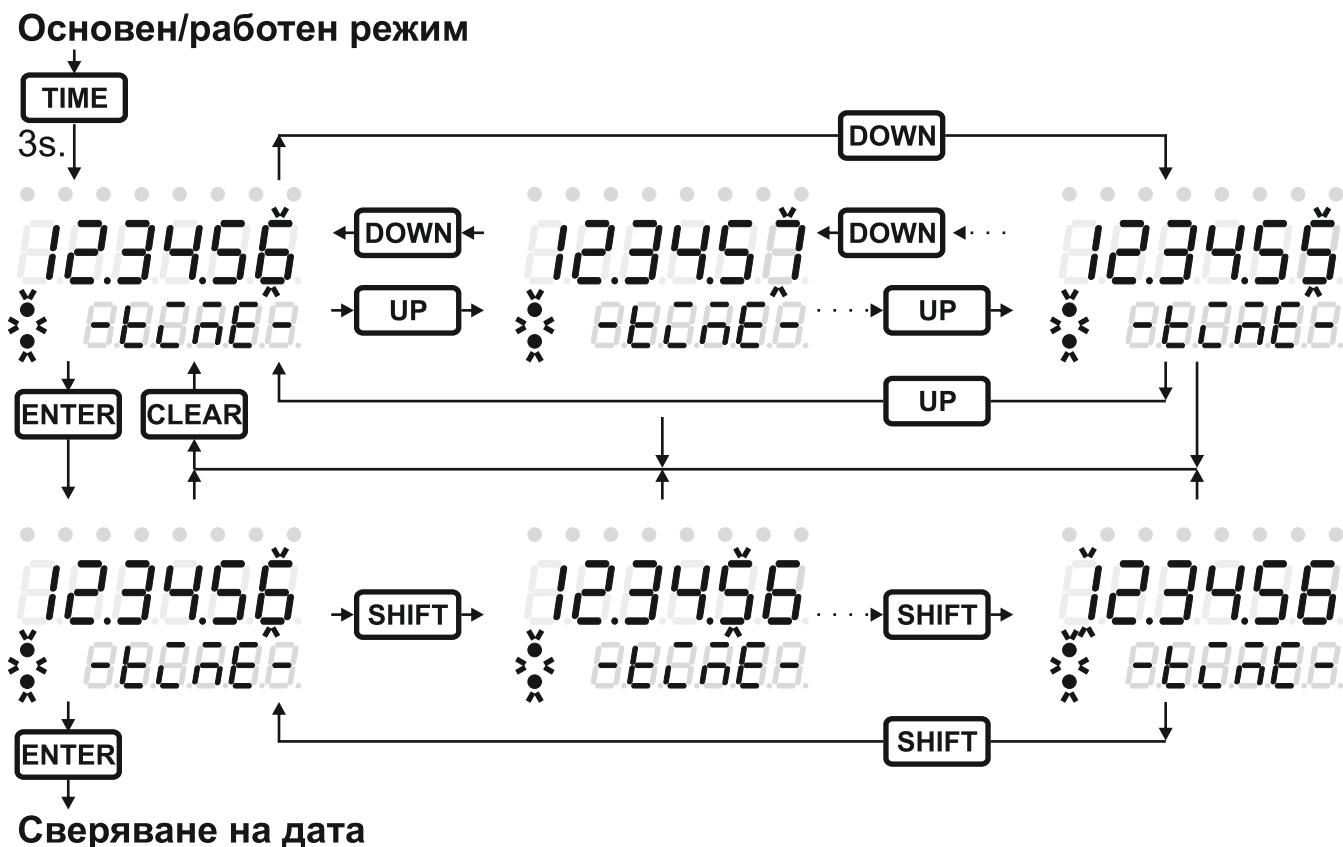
Основен/работен режим

TIME

3s.

DOWN

12.34.56

DOWN

12.34.57

DOWN

12.34.55

-tcnE-

UP

-tcnE-

UP

-tcnE-

ENTER

CLEAR

UP

12.34.56

SHIFT

12.34.56

SHIFT

12.34.56

-tcnE-

-tcnE-

-tcnE-

SHIFT

ENTER

Сверяване на дата